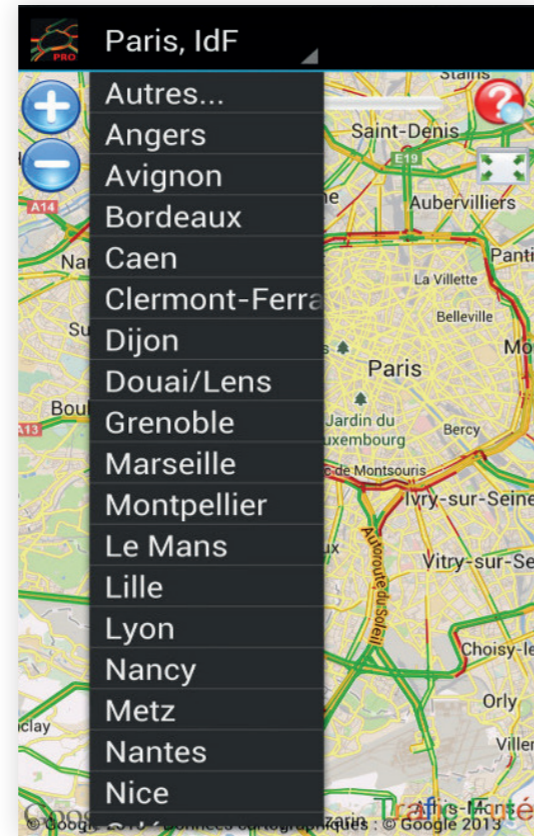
PRO

Paris, IdF

Autres...
Angers
Avignon
Bordeaux
Caen
Clermont-Ferra
Dijon
Douai/Lens
Grenoble
Marseille
Montpellier
Le Mans
Lille
Lyon
Nancy
Metz
Nantes
Nice

Stains
Saint-Denis
E19
A14
Aubervilliers
Nar
Panti
La Villette
Su
Belleville
Mo
Paris
Boul
Jardin du
uxembourg
Bercy
A13
de Montsouris
Ivry-sur-Seine
ux
Vitry-sur-Se
Autoroute du Soleil
Choisy-le
Orly
clay
Viller
© Google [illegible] Données cartographiques : © Google 2013
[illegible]